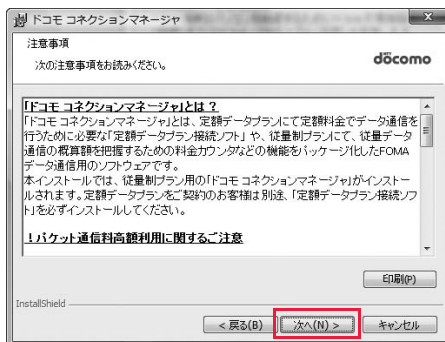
ドコモ コネクションマネージャ

注意事項

次の注意事項をお読みください。

docomo

「ドコモ コネクションマネージャ」とは？

「ドコモ コネクションマネージャ」とは、定額データプランにて定額料金でデータ通信を行うために必要な「定額データプラン接続ソフト」や、従量制プランにて、従量データ通信の概算額を把握するための料金カウンタなどの機能をパッケージ化したFOMAデータ通信用のソフトウェアです。

本インストールでは、従量制プラン用の「ドコモ コネクションマネージャ」がインストールされます。定額データプランをご契約のお客様は別途、「定額データプラン接続ソフト」を必ずインストールしてください。

！パケット通信料高額利用に関するご注意

印刷(P)

InstallShield

< 戻る(B)

次へ(N) >

キャンセル